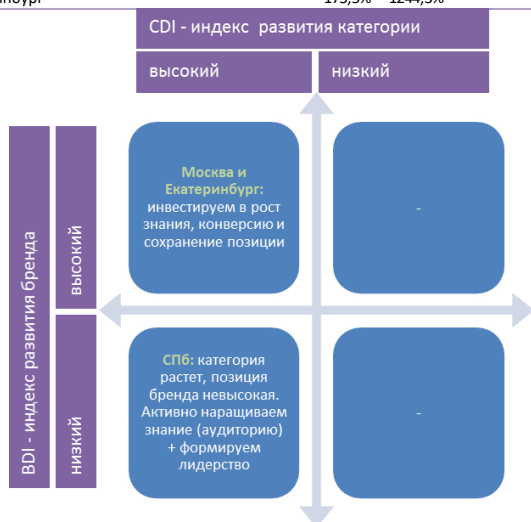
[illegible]нбург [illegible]3% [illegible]4,3%

CDI - индекс развития категории

высокий

низкий

BDI - индекс развития бренда

высокий

низкий

Москва и Екатеринбург: инвестируем в рост знания, конверсию и сохранение позиции

-

СПб: категория растет, позиция бренда невысокая. Активно наращиваем знание (аудиторию) + формируем лидерство

-